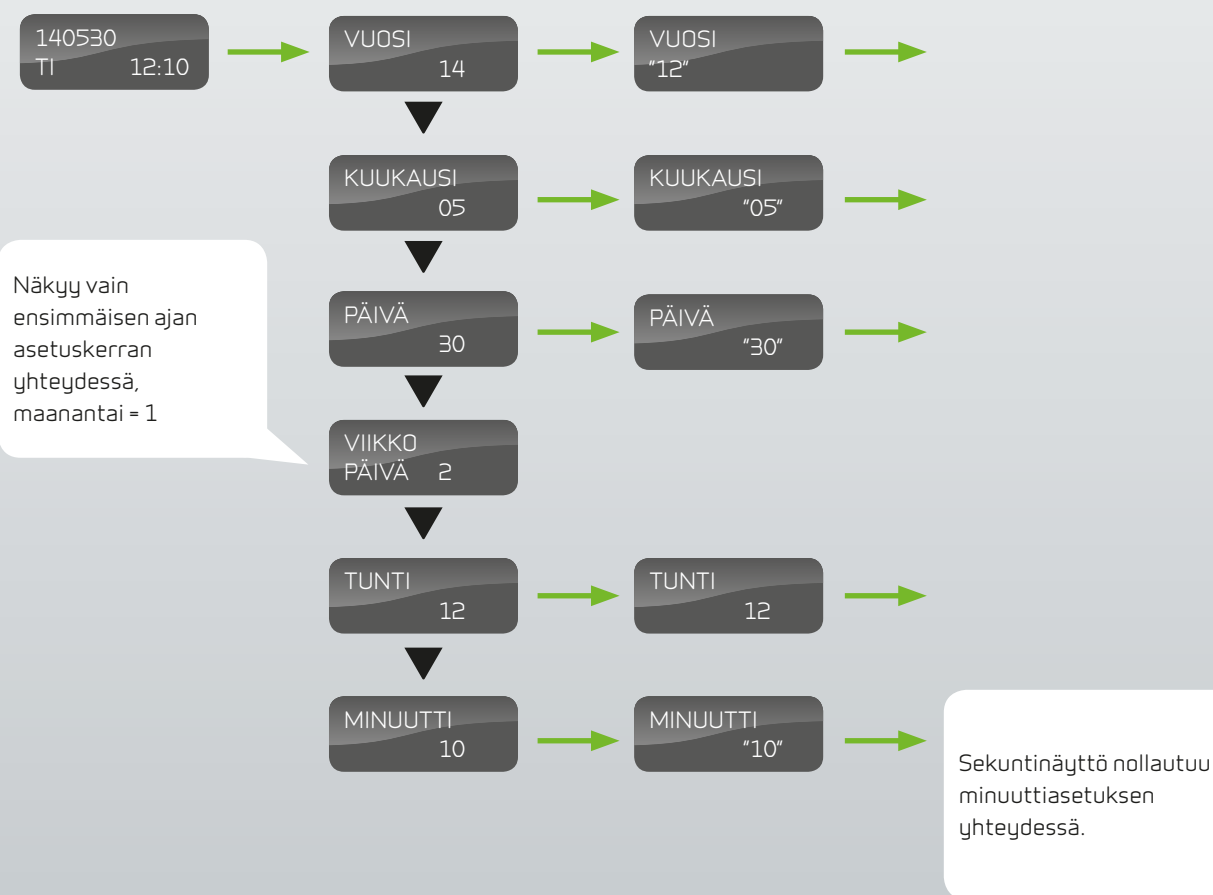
140530
TI 12:10

VUOSI
14

VUOSI
"12"

KUUKAUSI
05

KUUKAUSI
"05"

Näkyy vain ensimmäisen ajan asetuskerran yhteydessä, maanantai = 1

PÄIVÄ
30

PÄIVÄ
"30"

VIIKKO
PÄIVÄ 2

TUNTI
12

TUNTI
12

MINUUTTI
10

MINUUTTI
"10"

Sekuntinäyttö nollautuu minuuttiasetuksen yhteydessä.